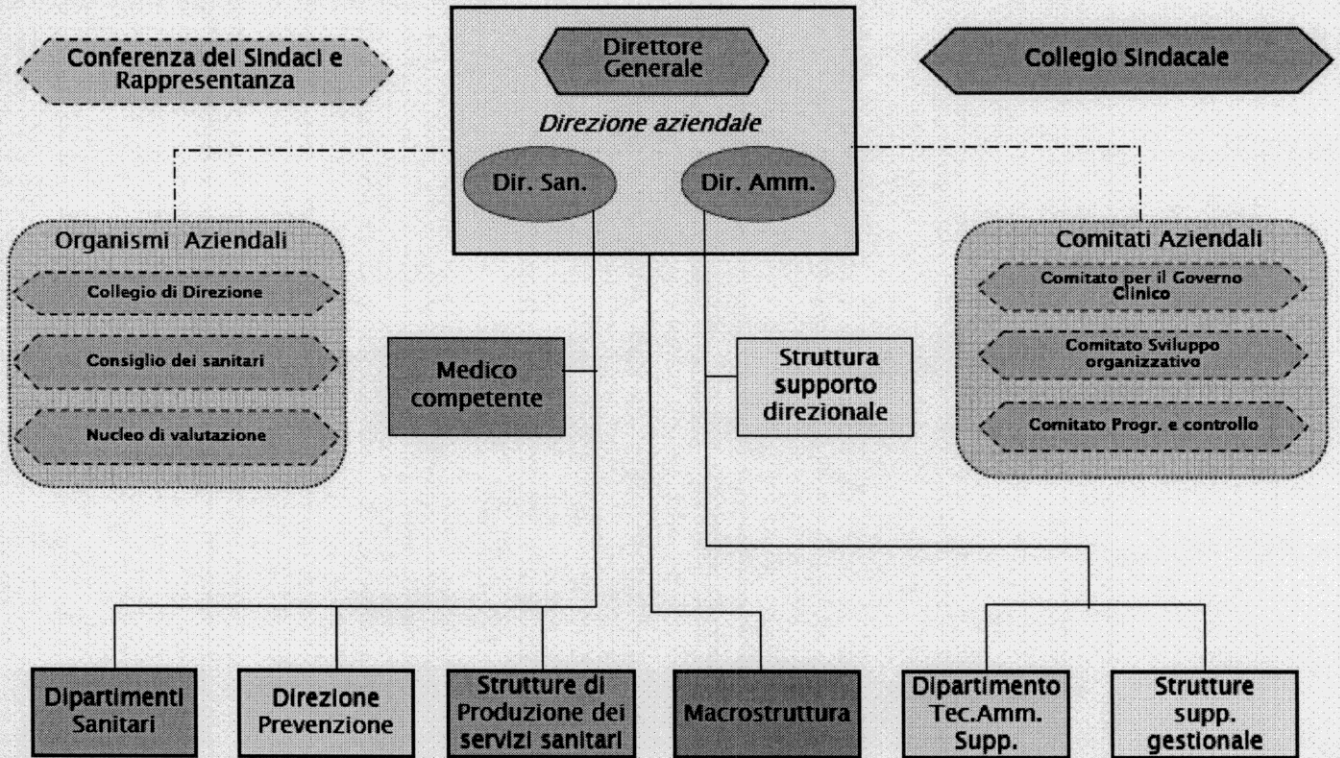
Conferenza dei Sindaci e Rappresentanza

Direttore Generale

Direzione aziendale

Dir. San.

Dir. Amm.

Collegio Sindacale

Organismi Aziendali

Collegio di Direzione

Consiglio dei sanitari

Nucleo di valutazione

Comitati Aziendali

Comitato per il Governo Clinico

Comitato Sviluppo organizzativo

Comitato Progr. e controllo

Medico competente

Struttura supporto direzionale

Dipartimenti Sanitari

Direzione Prevenzione

Strutture di Produzione dei servizi sanitari

Macrostruttura

Dipartimento Tec.Amm. Supp.

Strutture supp. gestionale